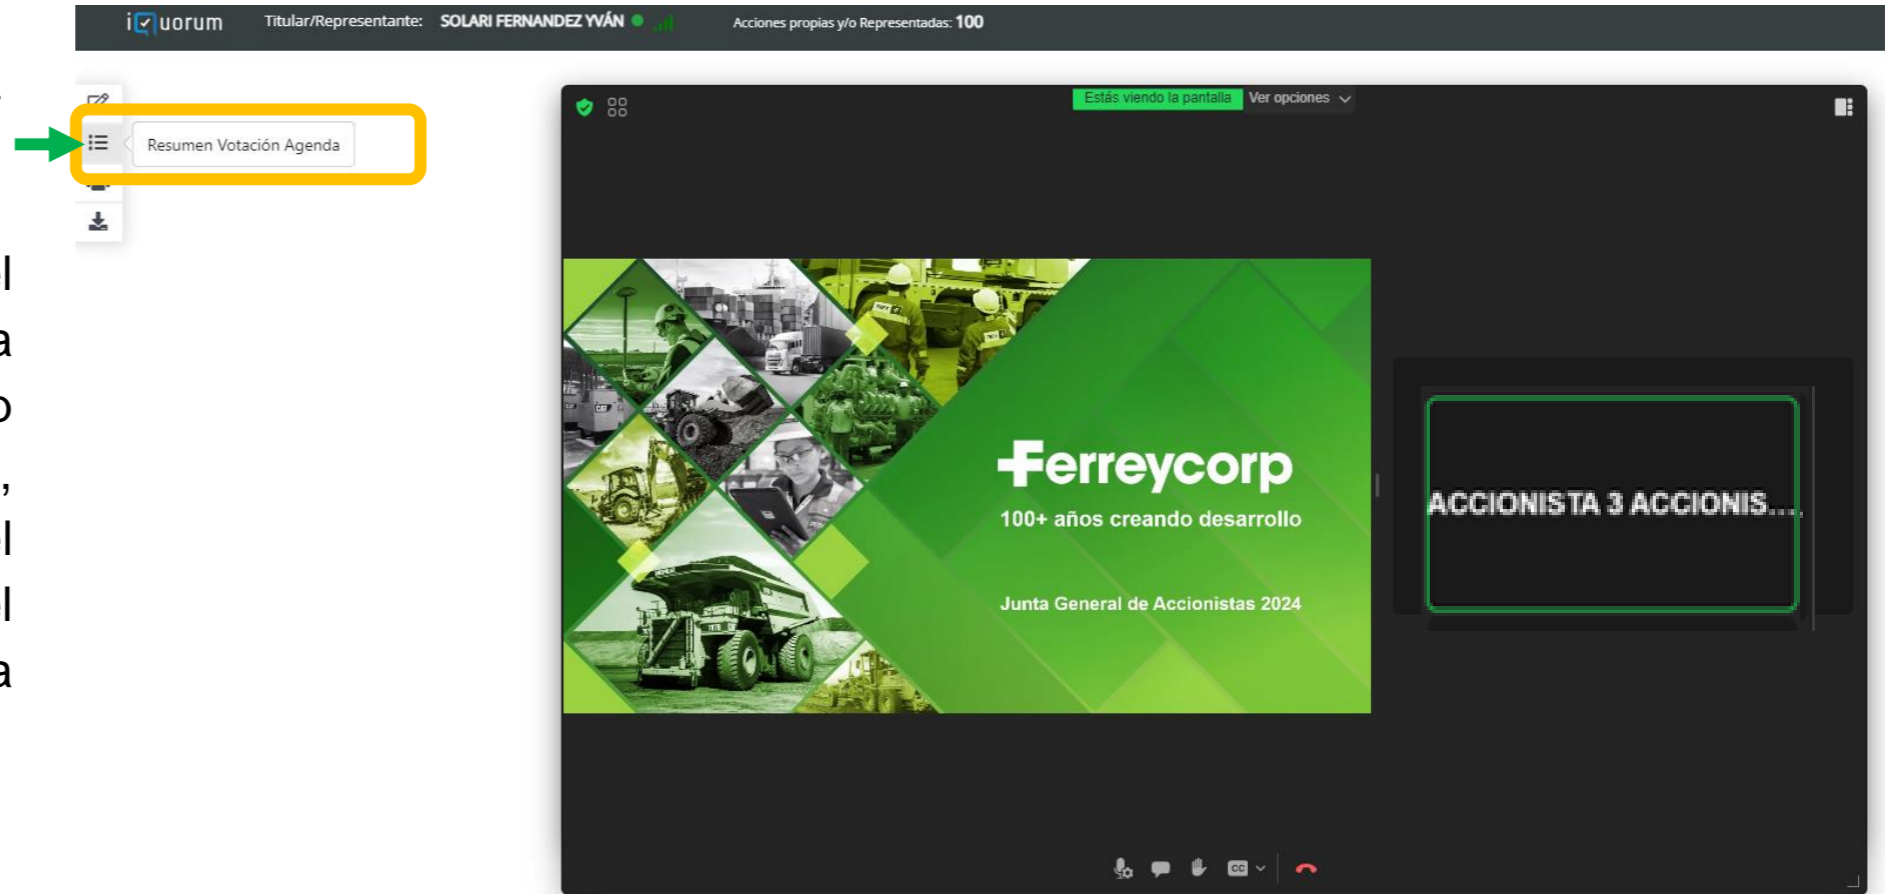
iQuorum Titular/Representante: SOLARI FERNANDEZ YVÁN Acciones propias y/o Representadas: 100

Resumen Votación Agenda

l
a
o
,
l
l
a

Estás viendo la pantalla Ver opciones

Ferreycorp
100+ años creando desarrollo
Junta General de Accionistas 2024

ACCIONISTA 3 ACCIONIS...